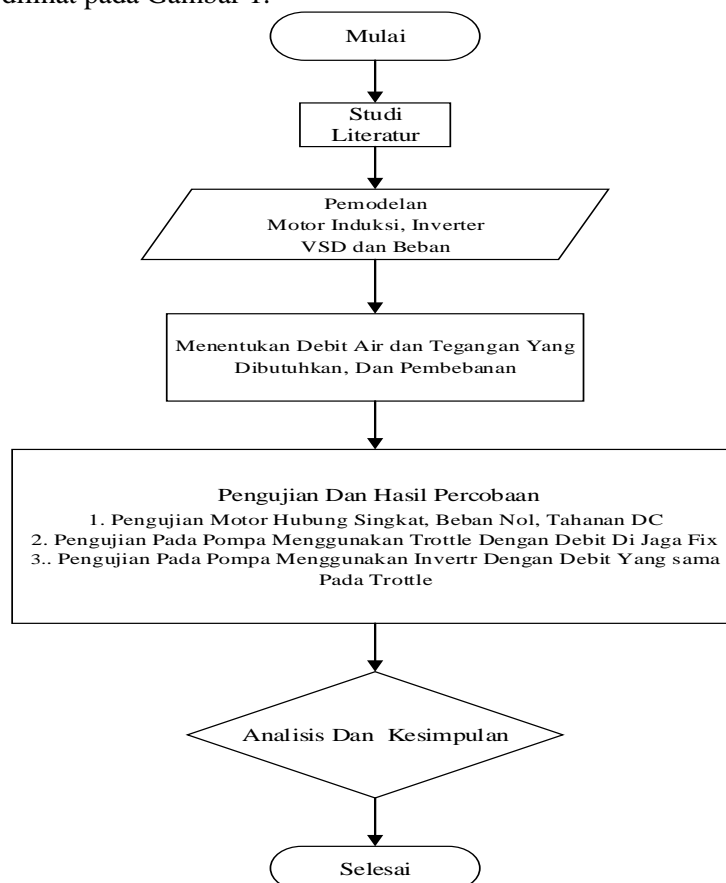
dilihat pada Gambar 1.

Mulai

Studi Literatur

Pemodelan Motor Induksi, Inverter VSD dan Beban

Menentukan Debit Air dan Tegangan Yang Dibutuhkan, Dan Pembebanan

Pengujian Dan Hasil Percobaan
1. Pengujian Motor Hubung Singkat, Beban Nol, Tahanan DC
2. Pengujian Pada Pompa Menggunakan Trottle Dengan Debit Di Jaga Fix
3.. Pengujian Pada Pompa Menggunakan Invertr Dengan Debit Yang sama Pada Trottle

Analisis Dan Kesimpulan

Selesai